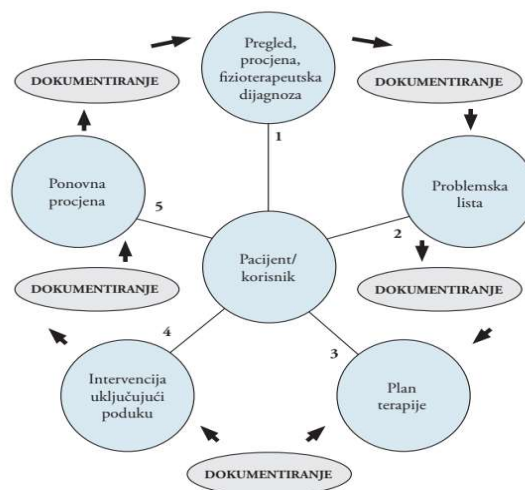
Pregled, procjena, fizioterapeutska dijagnoza

DOKUMENTIRANJE

DOKUMENTIRANJE

1

Ponovna procjena

5

Problemska lista

Pacijent/ korisnik

2

DOKUMENTIRANJE

DOKUMENTIRANJE

4

3

Intervencija uključujući poduku

Plan terapije

DOKUMENTIRANJE